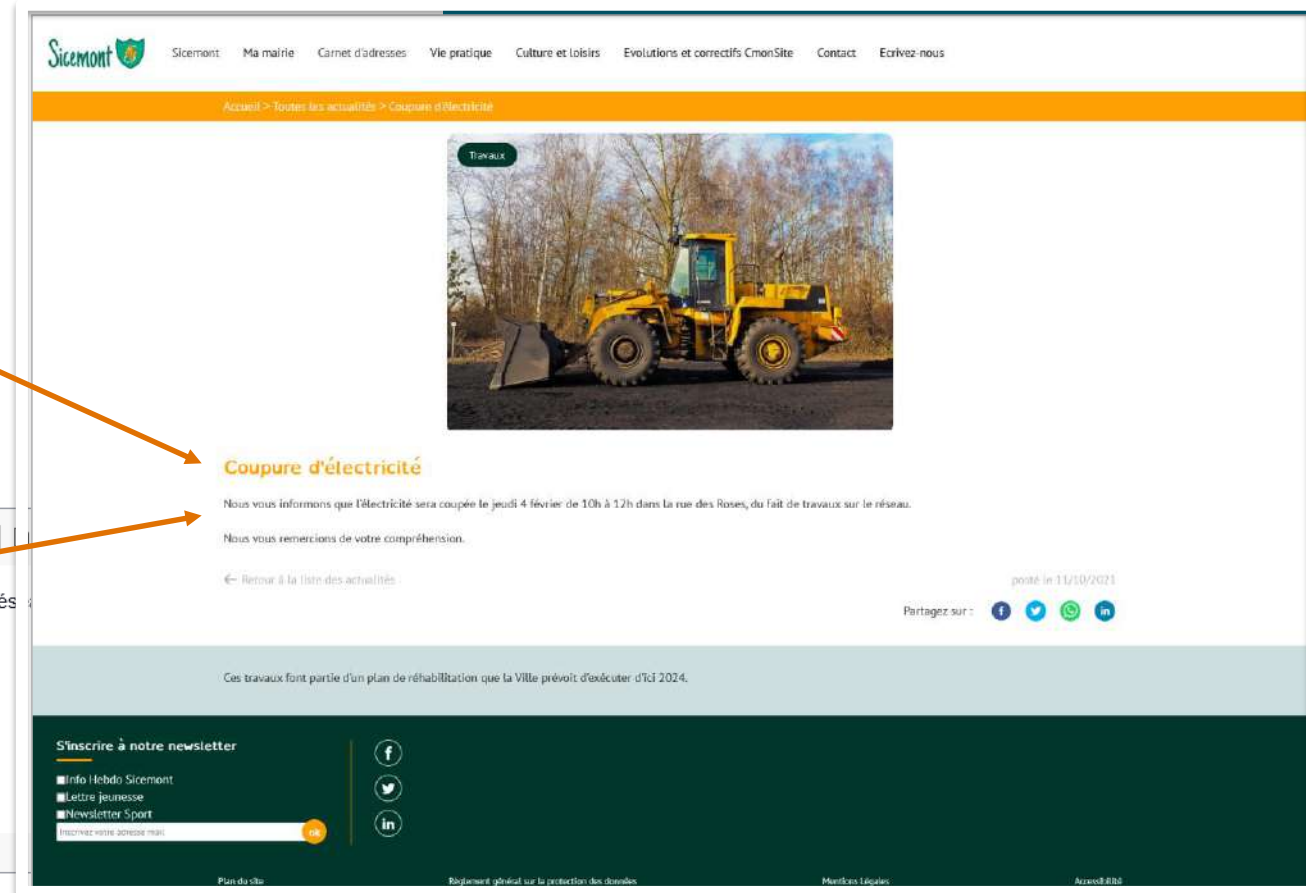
Sicemont

Sicemont Ma mairie Carnet d'adresses Vie pratique Culture et loisirs Evolutions et correctifs CmonSite Contact Ecrivez-nous

Accueil > Toutes les actualités > Coupure d'électricité

Travaux

Coupure d'électricité

Nous vous informons que l'électricité sera coupée le jeudi 4 février de 10h à 12h dans la rue des Roses, du fait de travaux sur le réseau.

Nous vous remercions de votre compréhension.

← Retour à la liste des actualités

posté le 11/10/2021

Partagez sur :

Ces travaux font partie d'un plan de réhabilitation que la Ville prévoit d'exécuter d'ici 2024.

S'inscrire à notre newsletter

Info Hebdo Sicemont
Lettre jeunesse
Newsletter Sport

Inscrivez votre adresse mail

ok

Plan du site Règlement général sur la protection des données Mentions Légales Accessibilité

L

és